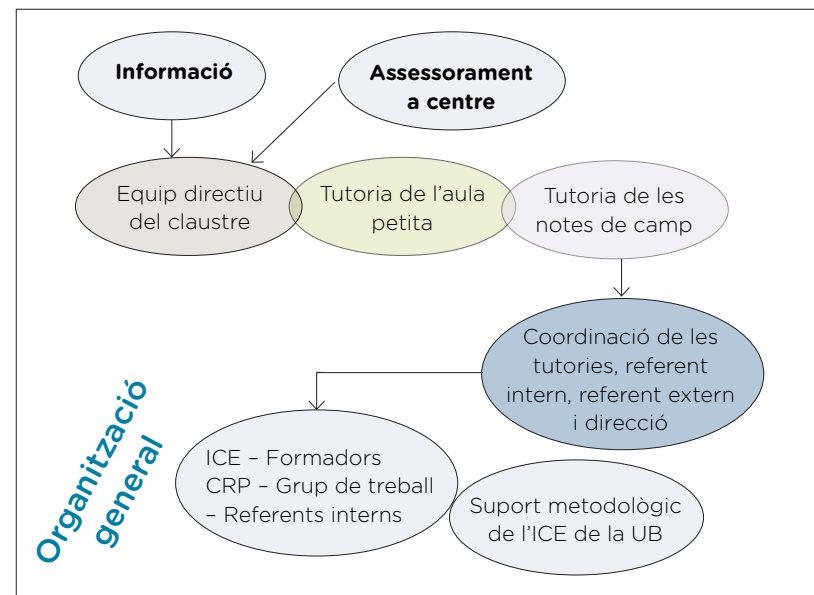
Informació

Assessorament a centre

Equip directiu del claustre

Tutoria de l'aula petita

Tutoria de les notes de camp

Coordinació de les tutories, referent intern, referent extern i direcció

ICE – Formadors
CRP – Grup de treball
– Referents interns

Suport metodològic de l'ICE de la UB

Organització general